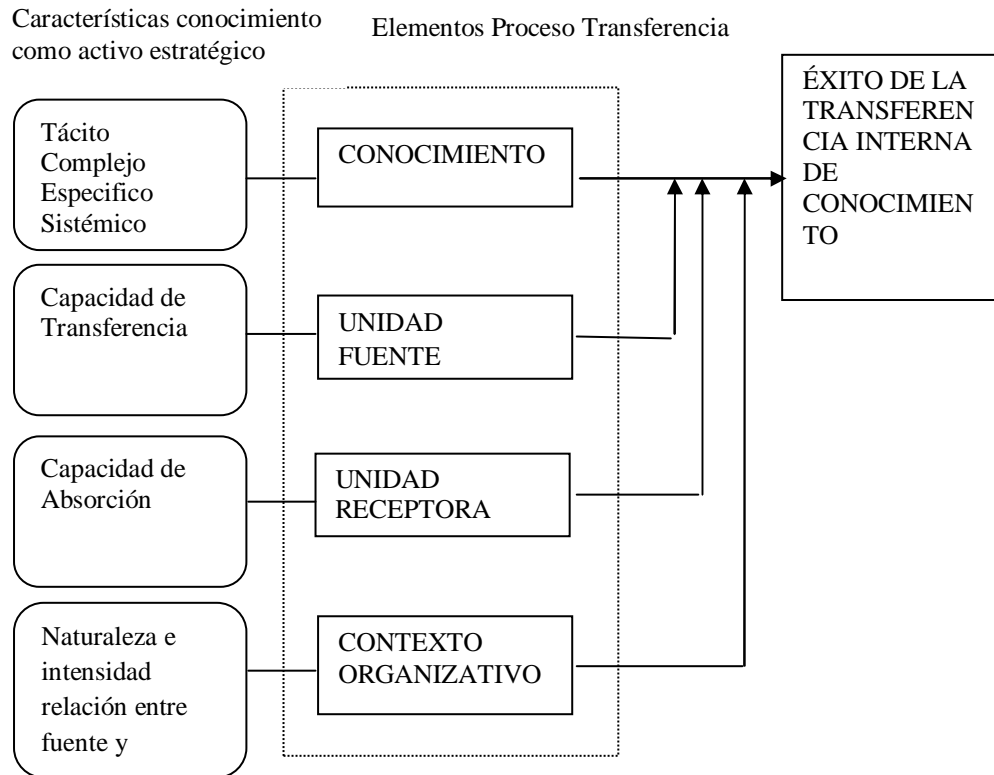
Características conocimiento como activo estratégico

Elementos Proceso Transferencia

ÉXITO DE LA TRANSFERENCIA INTERNA DE CONOCIMIENTO

Tácito
Complejo
Especifico
Sistémico

CONOCIMIENTO

Capacidad de Transferencia

UNIDAD FUENTE

Capacidad de Absorción

UNIDAD RECEPTORA

Naturaleza e intensidad relación entre fuente y

CONTEXTO ORGANIZATIVO